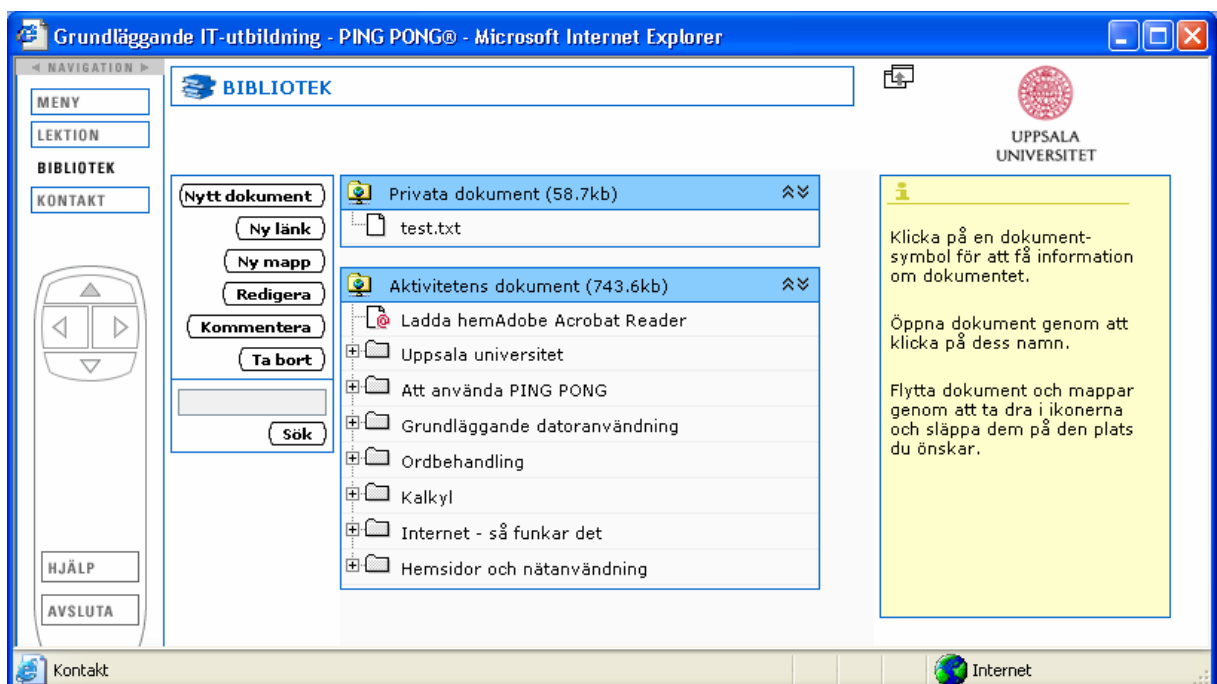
Grundläggande IT-utbildning - PING PONG® - Microsoft Internet Explorer

◄ NAVIGATION ►
MENY
LEKTION
BIBLIOTEK
KONTAKT

HJÄLP
AVSLUTA

BIBLIOTEK

UPPSALA UNIVERSITET

Nytt dokument
Ny länk
Ny mapp
Redigera
Kommentera
Ta bort

Sök

Privata dokument (58.7kb)
test.txt

Aktivitetens dokument (743.6kb)
Ladda hemAdobe Acrobat Reader
Uppsala universitet
Att använda PING PONG
Grundläggande datoranvändning
Ordbehandling
Kalkyl
Internet - så funkar det
Hemsidor och nätanvändning

Klicka på en dokument-symbol för att få information om dokumentet.

Öppna dokument genom att klicka på dess namn.

Flytta dokument och mappar genom att ta dra i ikonerna och släppa dem på den plats du önskar.

Kontakt
Internet